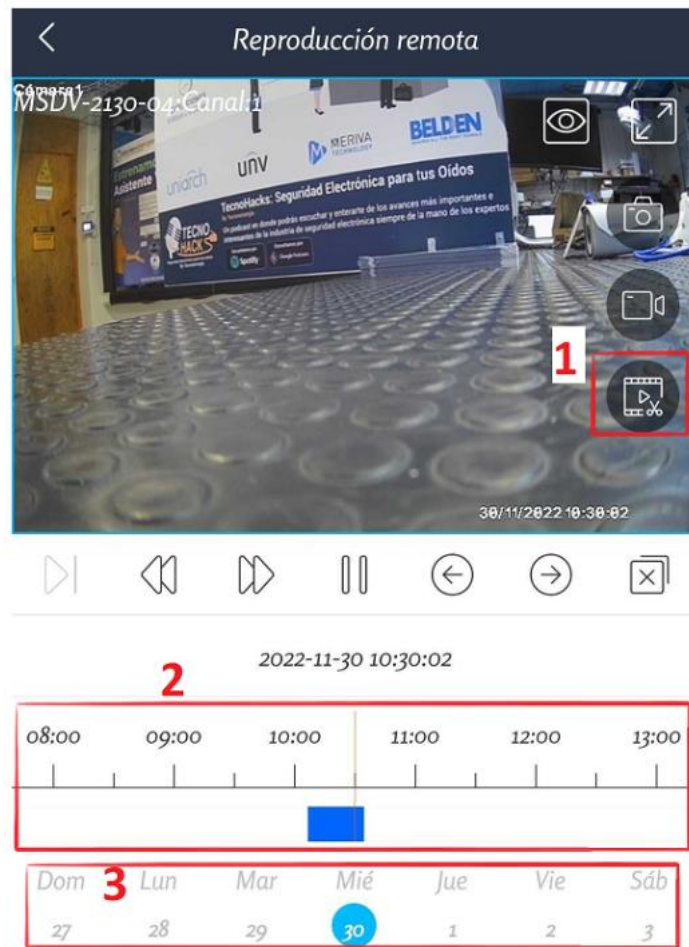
Reproducción remota

Cámara1
MSDV-2130-04:Canal:1

UNV
MERIVA TECHNOLOGY
BELDEN
uniarch
TecnoHacks: Seguridad Electrónica para tus Oídos
Un podcast en donde podrás escuchar y enterarte de los avances más importantes e interesantes de la industria de seguridad electrónica siempre de la mano de los expertos
TECNO HACKS
Spotify
Google Podcasts

1

30/11/2022 10:30:02

2022-11-30 10:30:02

2

08:00 09:00 10:00 11:00 12:00 13:00

3

| Dom | Lun | Mar | Mié | Jue | Vie | Sáb |
|---|---|---|---|---|---|---|
| 27 | 28 | 29 | 30 | 1 | 2 | 3 |